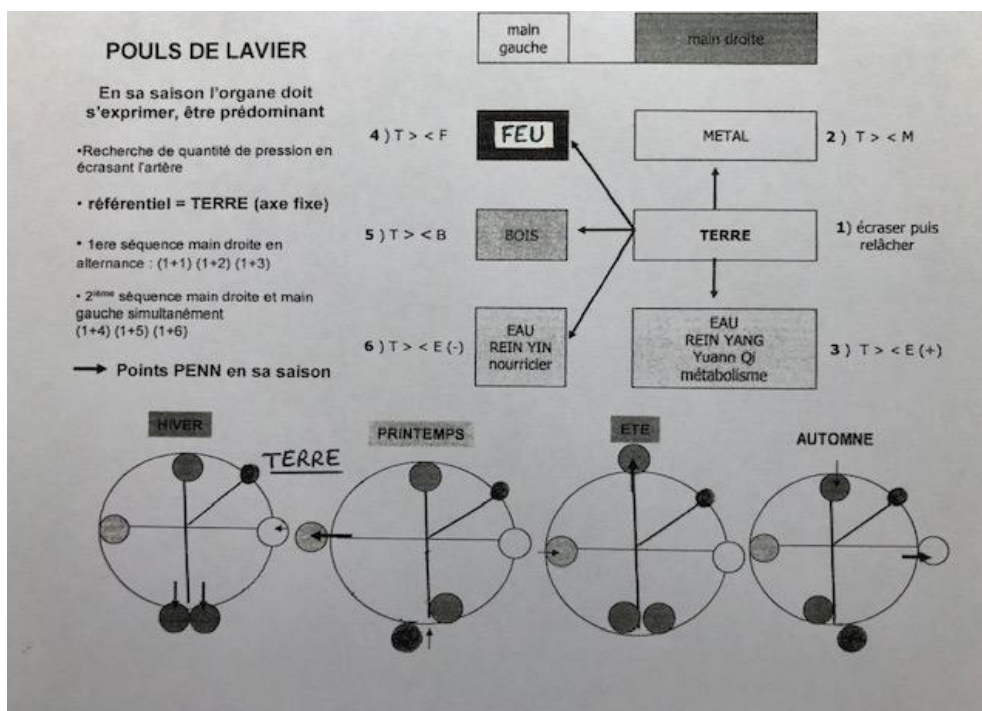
POULS DE LAVIER

En sa saison l'organe doit s'exprimer, être prédominant

•Recherche de quantité de pression en écrasant l'artère

• référentiel = TERRE (axe fixe)

• 1ere séquence main droite en alternance : (1+1) (1+2) (1+3)

• 2ième séquence main droite et main gauche simultanément (1+4) (1+5) (1+6)

→ Points PENN en sa saison

| main gauche | main droite |
|---|---|

4 ) T > < F

FEU

METAL

2 ) T > < M

5 ) T > < B

BOIS

TERRE

1) écraser puis relâcher

6 ) T > < E (-)

EAU
REIN YIN
nourricier

EAU
REIN YANG
Yuann Qi
métabolisme

3 ) T > < E (+)

HIVER

TERRE

PRINTEMPS

ETE

AUTOMNE